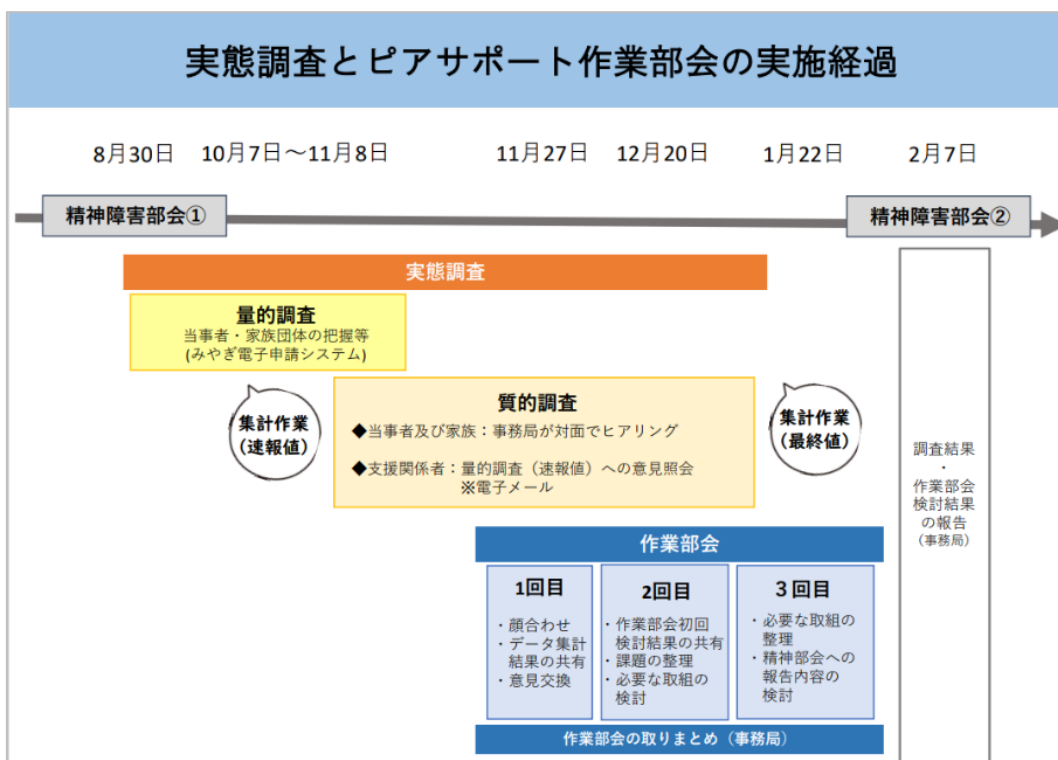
実態調査とピアサポート作業部会の実施経過

8月30日　10月7日～11月8日　11月27日　12月20日　1月22日　2月7日

精神障害部会①

精神障害部会②

実態調査

量的調査
当事者・家族団体の把握等
(みやぎ電子申請システム)

集計作業
(速報値)

質的調査
◆当事者及び家族：事務局が対面でヒアリング
◆支援関係者：量的調査（速報値）への意見照会
※電子メール

集計作業
(最終値)

調査結果
・
作業部会
検討結果
の報告
(事務局)

作業部会

1回目
・顔合わせ
・データ集計結果の共有
・意見交換

2回目
・作業部会初回検討結果の共有
・課題の整理
・必要な取組の検討

3回目
・必要な取組の整理
・精神部会への報告内容の検討

作業部会の取りまとめ（事務局）